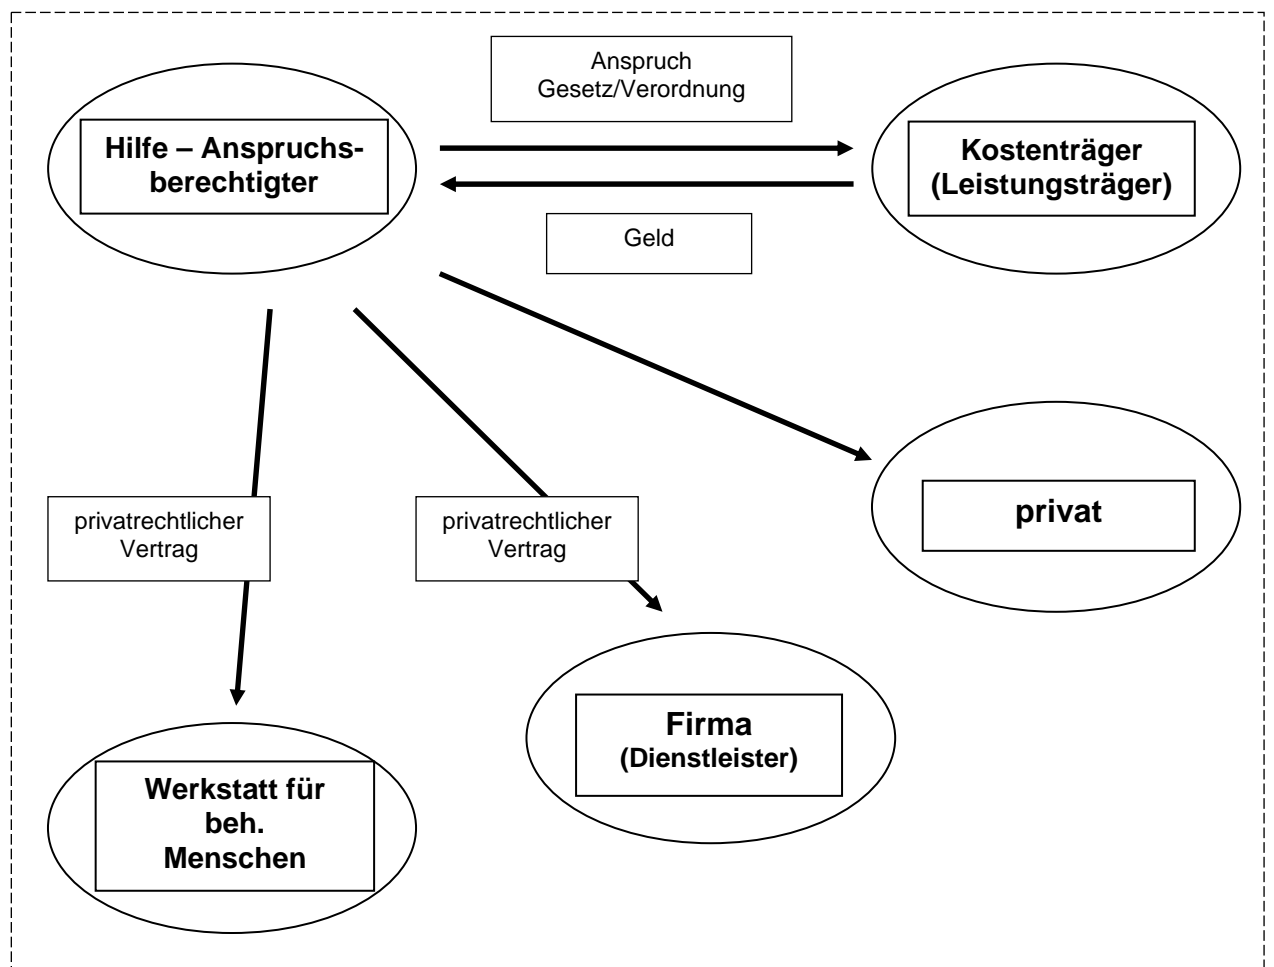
Anspruch
Gesetz/Verordnung

Hilfe – Anspruchsberechtigter

Kostenträger
(Leistungsträger)

Geld

privat

privatrechtlicher
Vertrag

privatrechtlicher
Vertrag

Firma
(Dienstleister)

Werkstatt für
beh.
Menschen